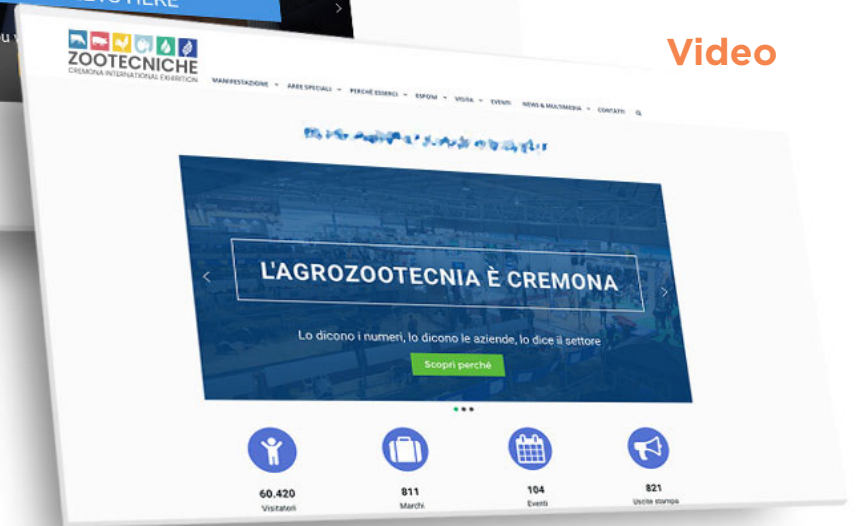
Video

ZOOTECNICHE
CREMONA INTERNATIONAL EXHIBITION

MANIFESTAZIONE AREE SPECIALI PERCHÉ ESSERCI ESPORRE VISITA EVENTI NEWS & MULTIMEDIA CONTATTI

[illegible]

L'AGROZOOTECNIA È CREMONA

Lo dicono i numeri, lo dicono le aziende, lo dice il settore

Scopri perché

60.420
Visitatori

811
Marchi

104
Eventi

821
Uscite stampa